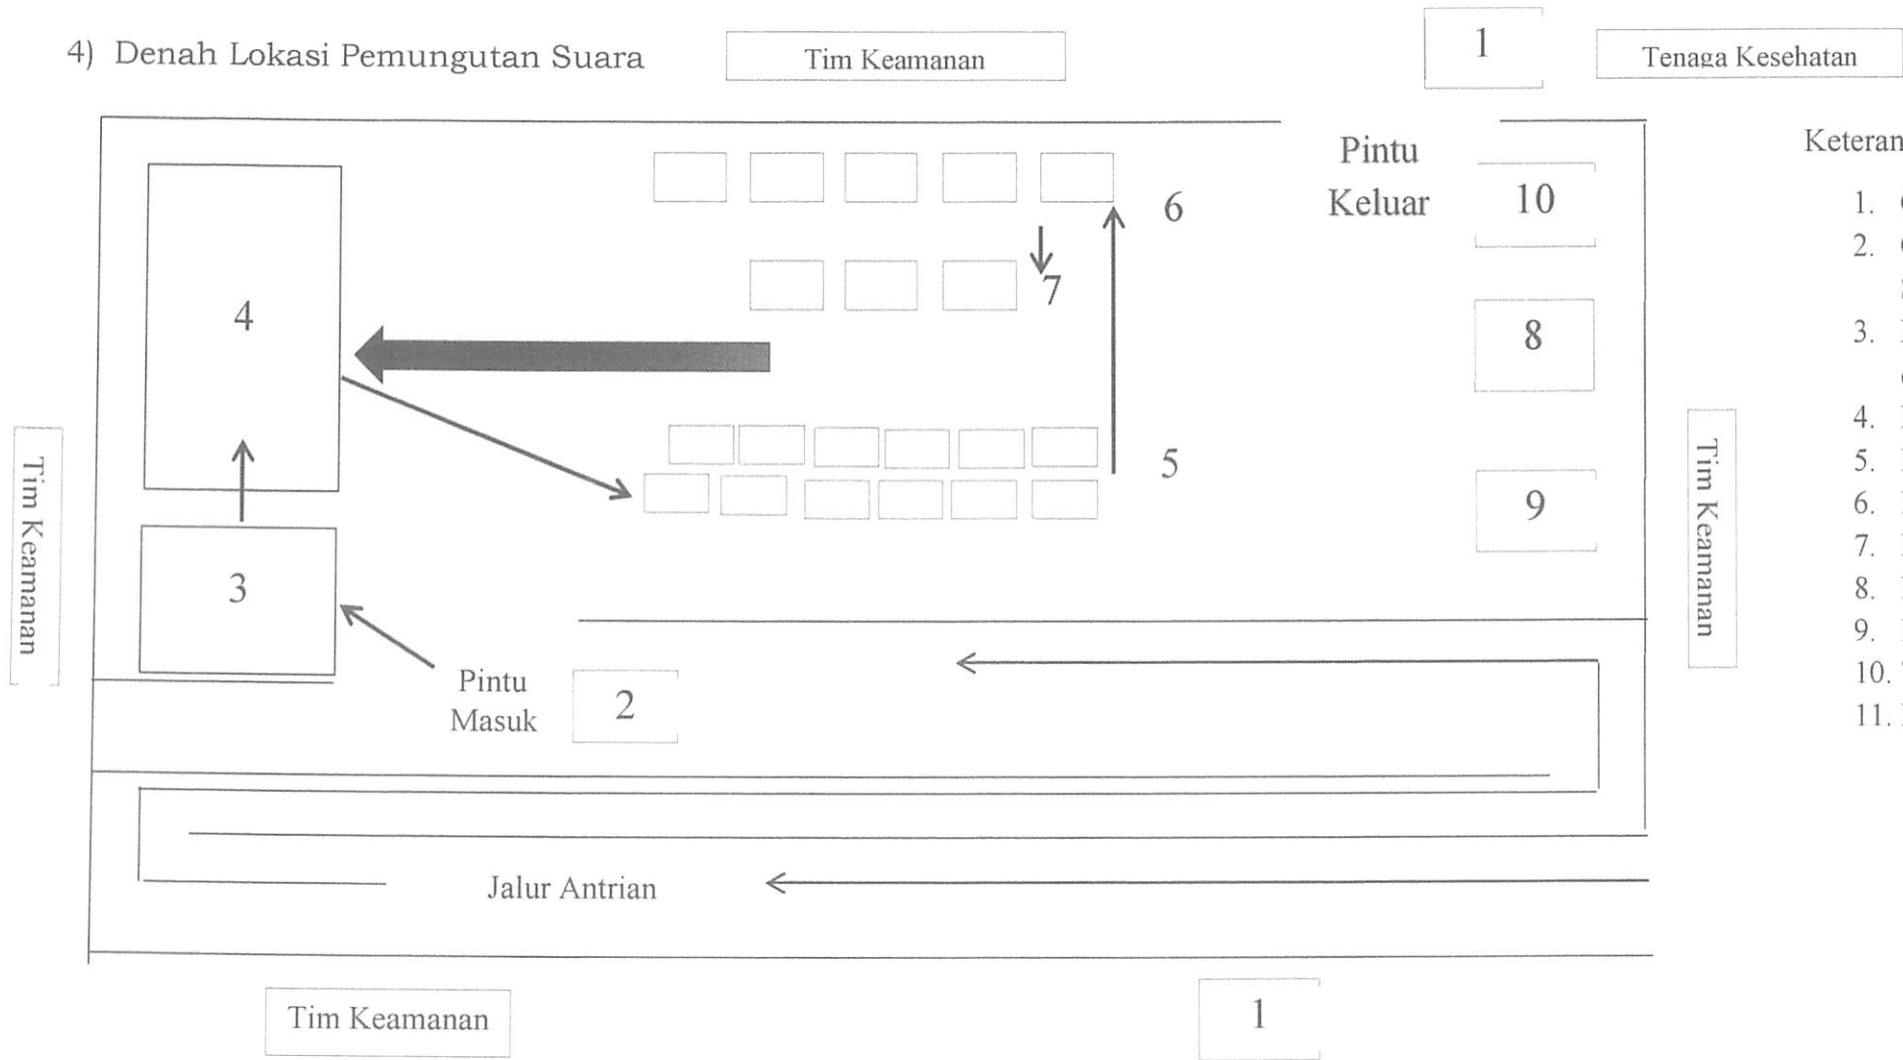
4) Denah Lokasi Pemungutan Suara

Tim Keamanan

1

Tenaga Kesehatan

Pintu Keluar

10

6

7

4

8

5

9

3

Tim Keamanan

Tim Keamanan

Pintu Masuk

2

Jalur Antrian

Tim Keamanan

1

Keteran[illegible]

1. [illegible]
2. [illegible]
3. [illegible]
4. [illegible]
5. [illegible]
6. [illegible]
7. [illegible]
8. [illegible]
9. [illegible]
10. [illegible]
11. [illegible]